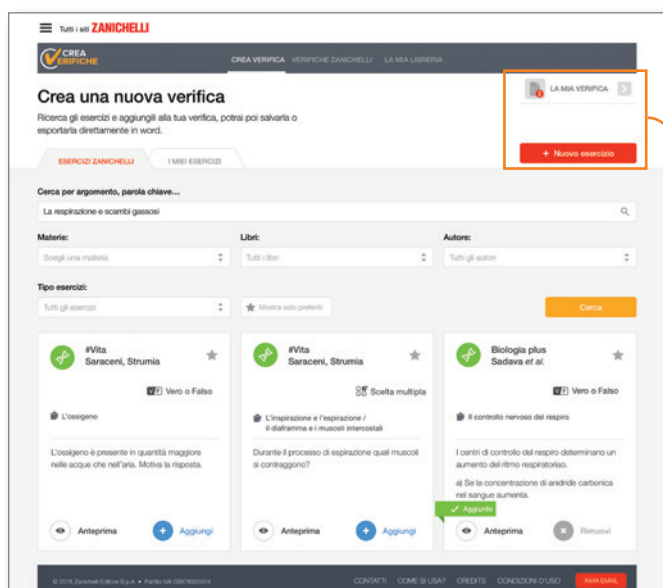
Tutti i siti ZANICHELLI

CREA VERIFICHE

CREA VERIFICA VERIFICHE ZANICHELLI LA MIA LIBRERIA

Crea una nuova verifica

Ricerca gli esercizi e aggiungili alla tua verifica, potrai poi salvarla o esportarla direttamente in word.

LA MIA VERIFICA

+ Nuovo esercizio

ESERCIZI ZANICHELLI I MIEI ESERCIZI

Cerca per argomento, parola chiave...

La respirazione e scambi gassosi

Materie: Scegli una materia

Libri: Tutti i libri

Autore: Tutti gli autori

Tipo esercizi: Tutti gli esercizi

Mostra solo preferiti

Cerca

#Vita
Saraceni, Strumia

V/F Vero o Falso

L'ossigeno

L'ossigeno è presente in quantità maggiore nelle acque che nell'aria. Motiva la risposta.

Anteprima

Aggiungi

#Vita
Saraceni, Strumia

Scelta multipla

L'inspirazione e l'espirazione / il diaframma e i muscoli intercostali

Durante il processo di espirazione quali muscoli si contraggono?

Anteprima

Aggiungi

Biologia plus
Sadava et al.

V/F Vero o Falso

Il controllo nervoso del respiro

I centri di controllo del respiro determinano un aumento del ritmo respiratorio.

a) Se la concentrazione di anidride carbonica nel sangue aumenta.

Aggiunto

Anteprima

Rimuovi

© 2016 Zanichelli Editore S.p.A. • Partita IVA 03978000374

CONTATTI COME SI USA? CREDITS CONDIZIONI D'USO INFO EMAIL